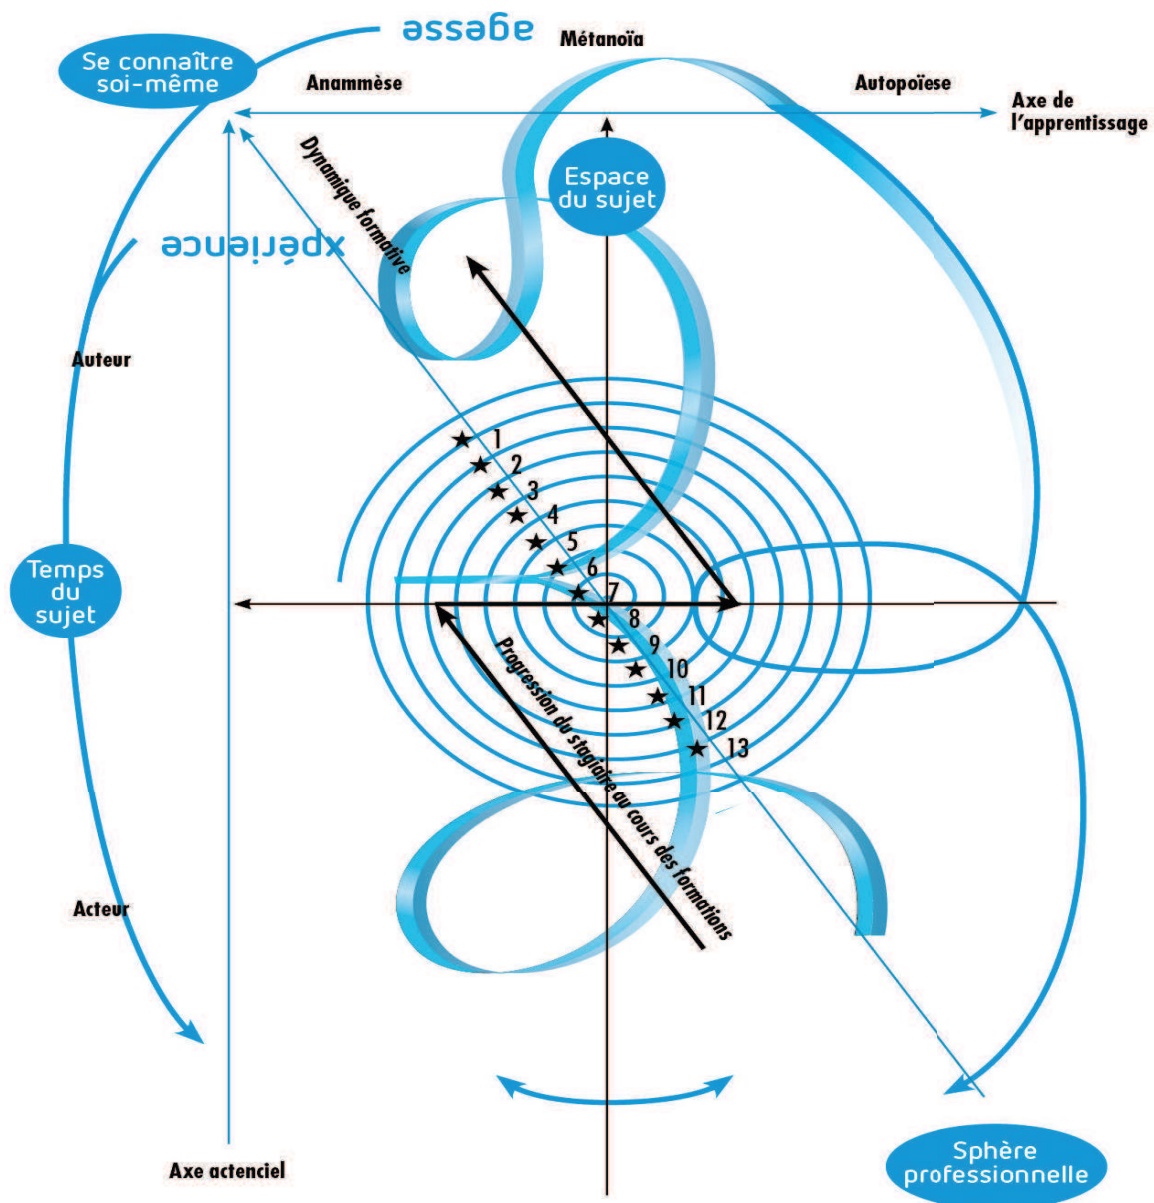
sagesse

Se connaître soi-même

Métanoïa

Anammèse

Autopoïese

Axe de l'apprentissage

Dynamique formative

Espace du sujet

expérience

Auteur

Temps du sujet

1
2
3
4
5
6
7
8
9
10
11
12
13

Progression du stagiaire au cours des formations

Acteur

Axe actenciel

Sphère professionnelle